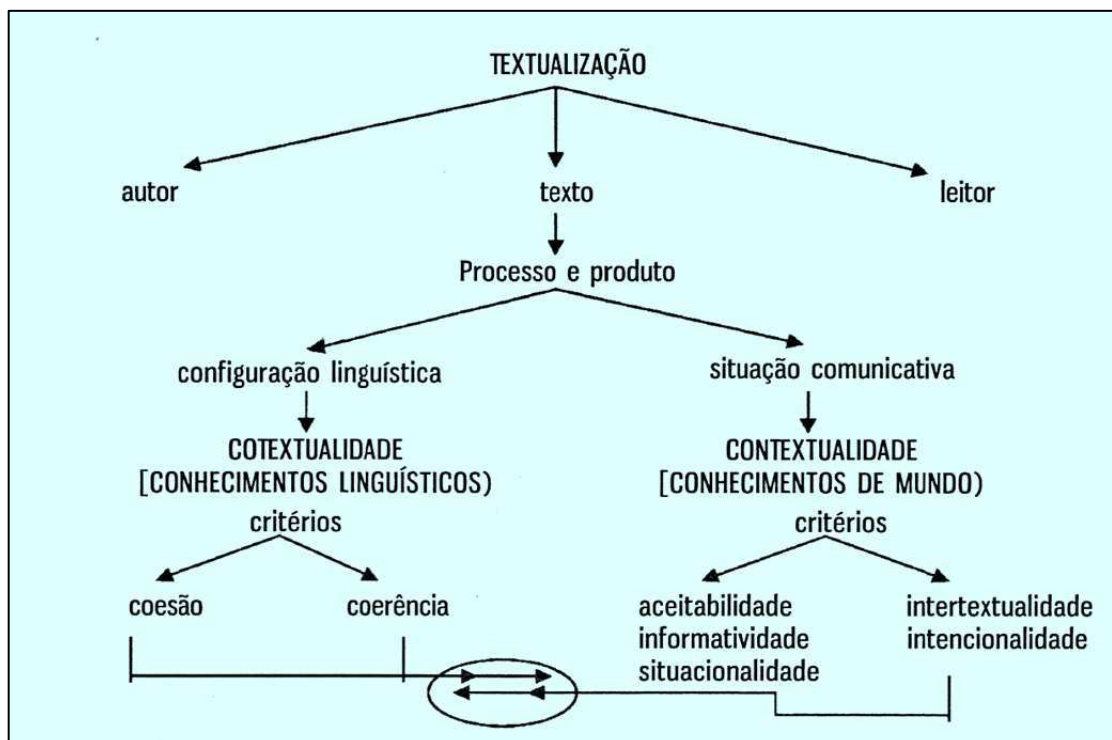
TEXTUALIZAÇÃO

autor

texto

leitor

Processo e produto

configuração linguística

situação comunicativa

COTEXTUALIDADE
[CONHECIMENTOS LINGUÍSTICOS)

CONTEXTUALIDADE
[CONHECIMENTOS DE MUNDO)

critérios

critérios

coesão

coerência

aceitabilidade
informatividade
situacionalidade

intertextualidade
intencionalidade